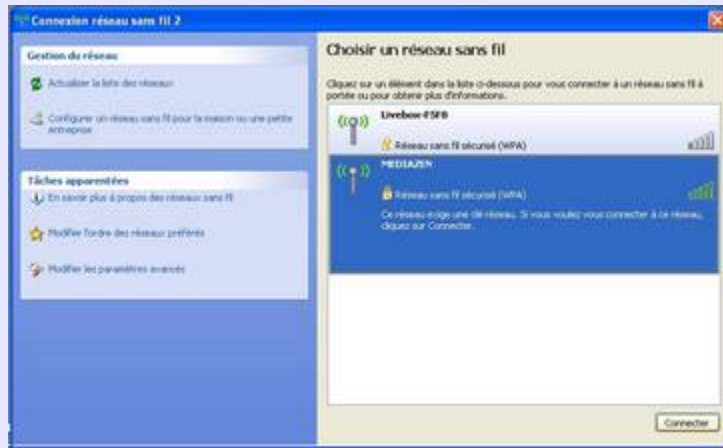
Connexion réseau sans fil 2

Gestion du réseau

Actualiser la liste des réseaux

Configurer un réseau sans fil pour la maison ou une petite entreprise

Tâches apparentées

En savoir plus à propos des réseaux sans fil

Modifier l'ordre des réseaux préférés

Modifier les paramètres avancés

Choisir un réseau sans fil

Cliquez sur un élément dans la liste ci-dessous pour vous connecter à un réseau sans fil à portée ou pour obtenir plus d'informations.

Livebox-F5FB

Réseau sans fil sécurisé (WPA)

MEDIAZEN

Réseau sans fil sécurisé (WPA)

Ce réseau exige une clé réseau. Si vous voulez vous connecter à ce réseau, cliquez sur Connecter.

Connecter